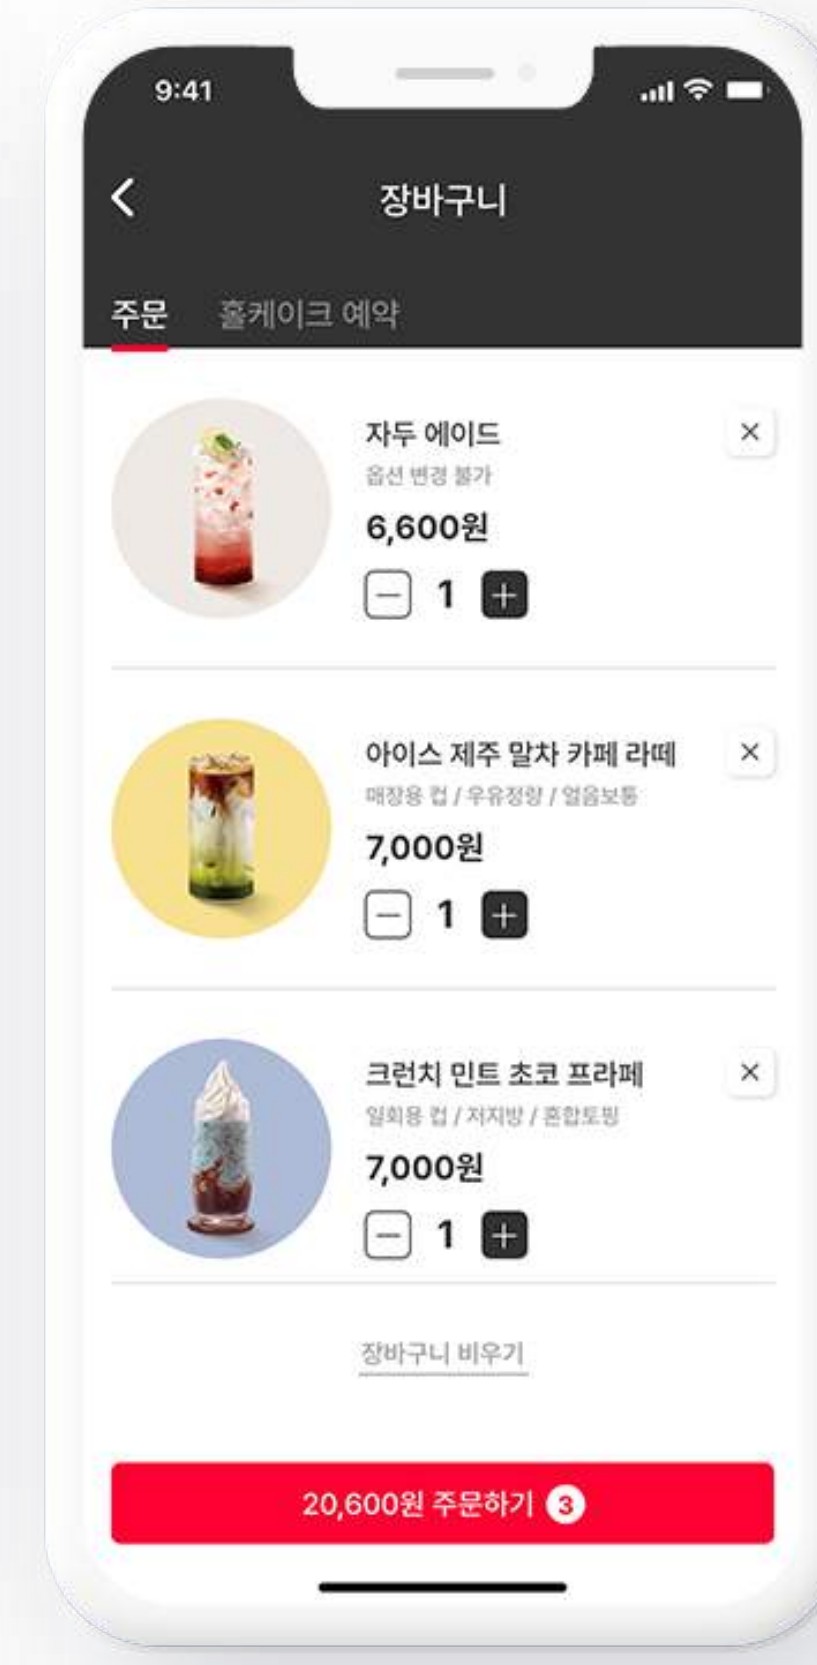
9:41

장바구니

주문 홀케이크 예약

자두 에이드
옵션 변경 불가
6,600원
1

×

아이스 제주 말차 카페 라떼
매장용 컵 / 우유정량 / 얼음보통
7,000원
1

×

크런치 민트 초코 프라페
일회용 컵 / 저지방 / 혼합토핑
7,000원
1

×

장바구니 비우기

20,600원 주문하기 3